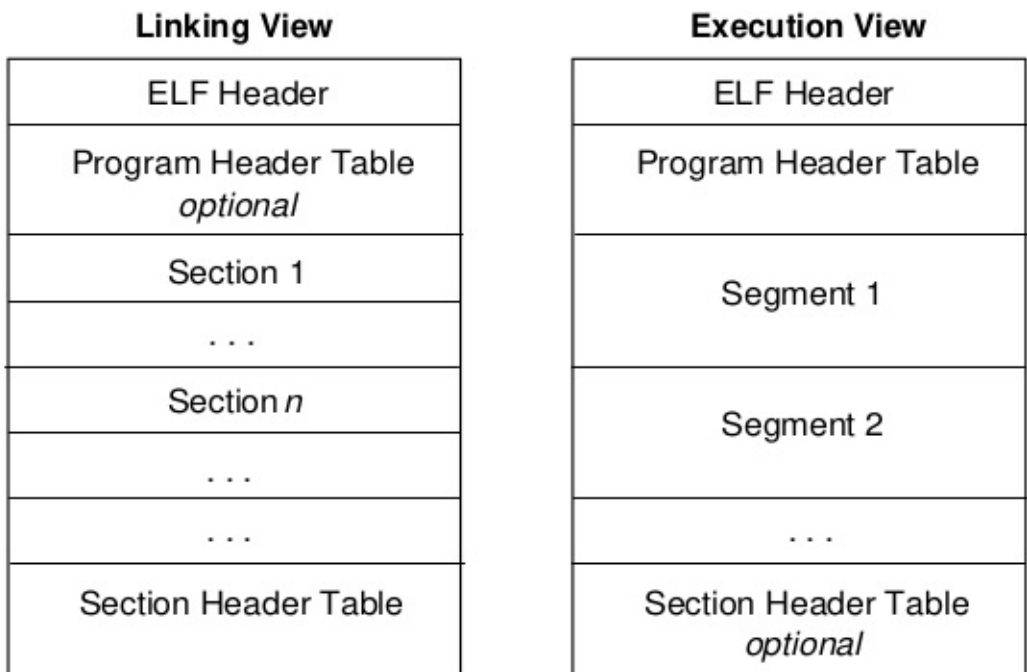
Linking View

ELF Header
Program Header Table
optional
Section 1
. . .
Section n
. . .
. . .
Section Header Table

Execution View

ELF Header
Program Header Table
Segment 1
Segment 2
. . .
Section Header Table
optional